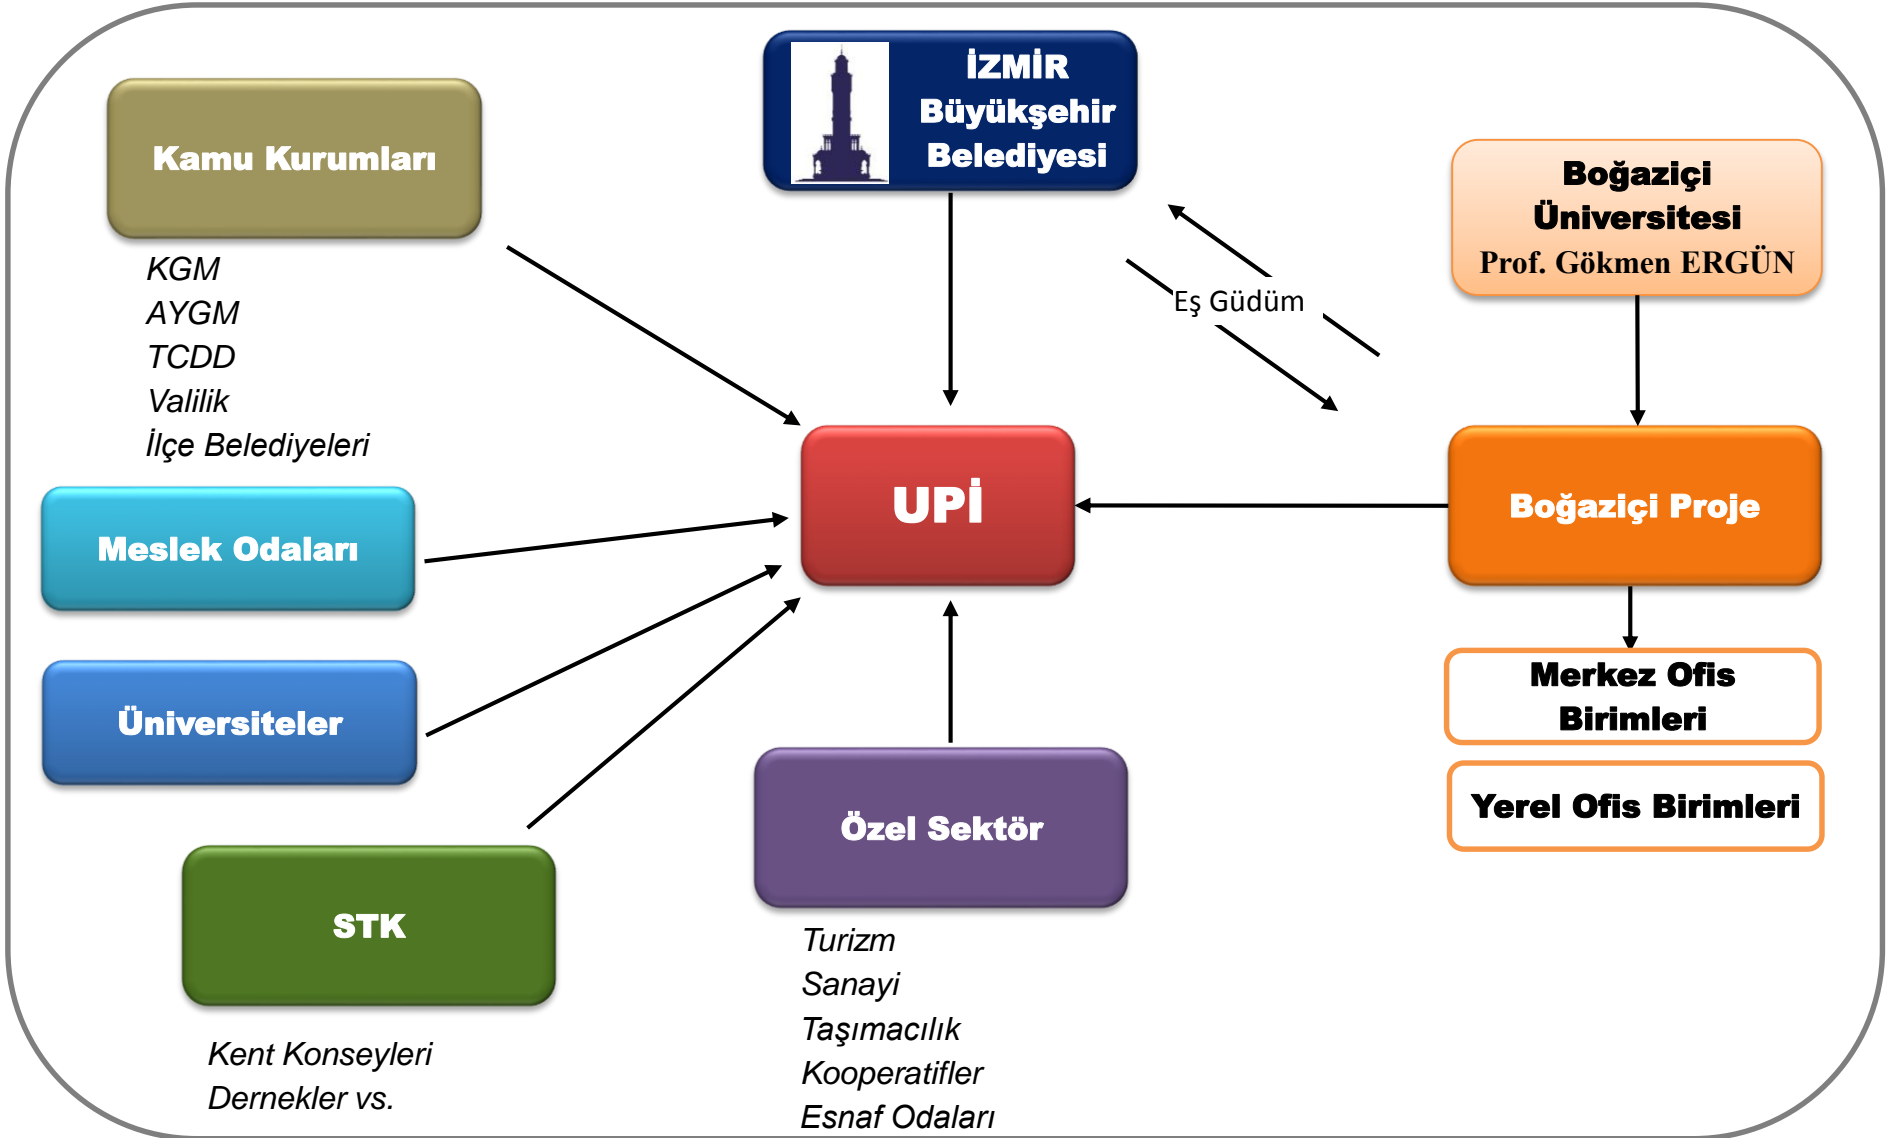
Kamu Kurumları

KGM
AYGM
TCDD
Valilik
İlçe Belediyeleri

İZMİR Büyükşehir Belediyesi

Boğaziçi Üniversitesi
Prof. Gökmen ERGÜN

Eş Güdüm

UPİ

Boğaziçi Proje

Meslek Odaları

Üniversiteler

Merkez Ofis Birimleri

Yerel Ofis Birimleri

STK

Kent Konseyleri
Dernekler vs.

Özel Sektör

Turizm
Sanayi
Taşımacılık
Kooperatifler
Esnaf Odaları